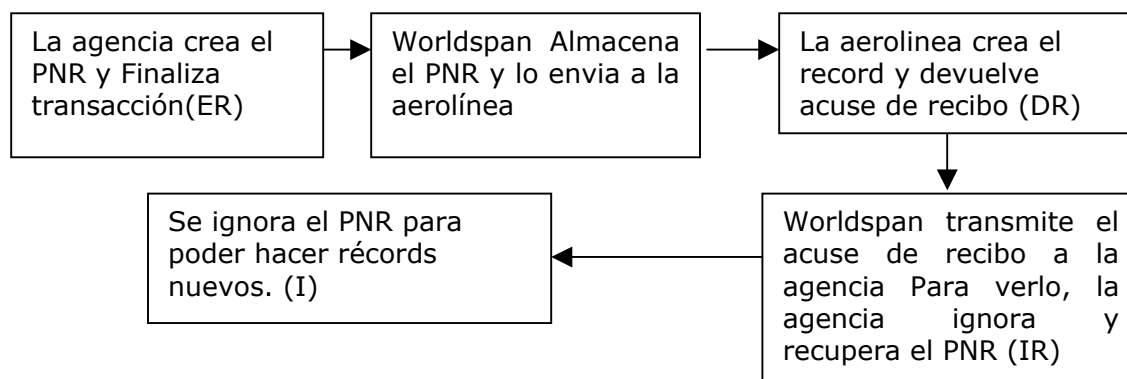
La agencia crea el PNR y Finaliza transacción(ER)

Worldspan Almacena el PNR y lo envia a la aerolínea

La aerolinea crea el record y devuelve acuse de recibo (DR)

Worldspan transmite el acuse de recibo a la agencia Para verlo, la agencia ignora y recupera el PNR (IR)

Se ignora el PNR para poder hacer récords nuevos. (I)